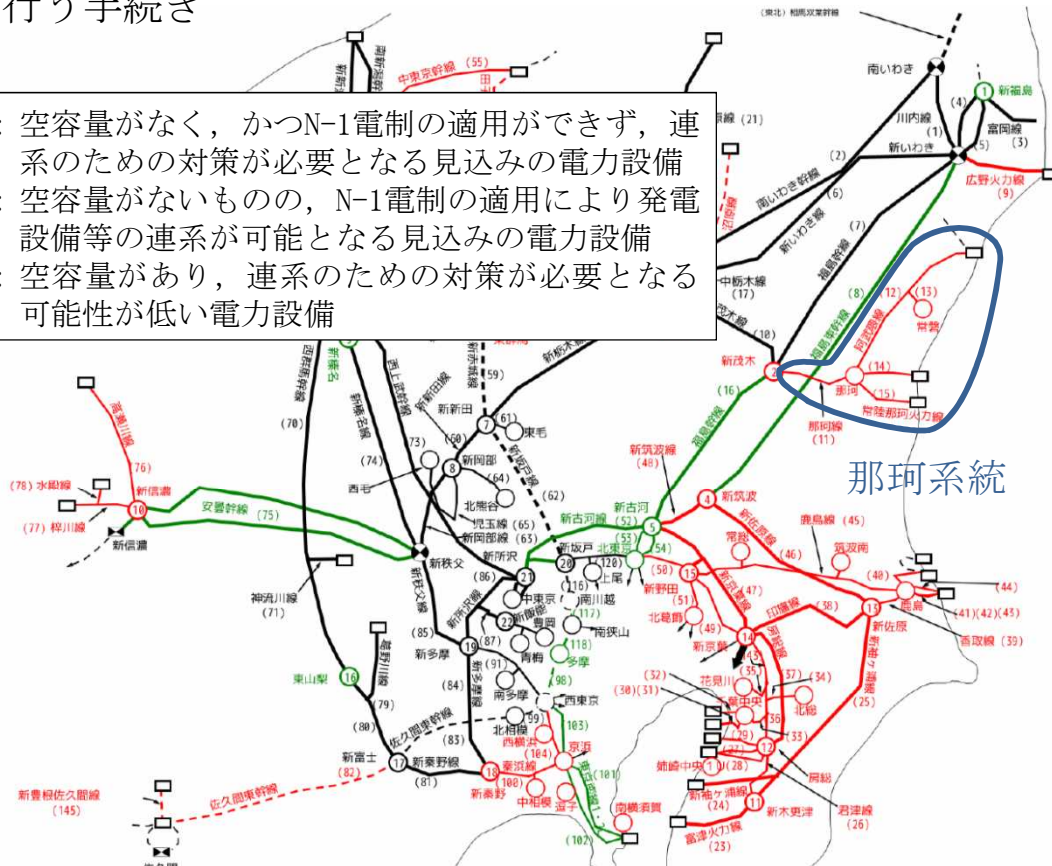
行う手続き

: 空容量がなく，かつN-1電制の適用ができず，連系のための対策が必要となる見込みの電力設備
: 空容量がないものの，N-1電制の適用により発電設備等の連系が可能となる見込みの電力設備
: 空容量があり，連系のための対策が必要となる可能性が低い電力設備

那珂系統

(東北) 相馬双葉幹線
南いわき
新福島
川内線
(4)
(1)
富岡線
(3)
(5)
新いわき
(2)
広野火力線
(9)
(6)
(7)
(8)
(12)
(13)
常磐
(14)
那珂
(15)
常陸那珂火力線
那珂線
(11)
(10)
新茂木
(16)
(17)
中東京幹線 (55)
(21)
(59)
(61)
東毛
(60)
(70)
(73)
(74)
西毛
北熊谷
(64)
(62)
(65)
児玉線
(63)
新岡部線
新信濃
(76)
(78) 水殿線
(77) 梓川線
新信濃
安曇幹線 (75)
新秩父
(86)
新所沢
(52)
新古河
新古河線
(53)
北東京
(54)
(120)
新坂戸
(116)
上尾
南川越
中東京
新飯能
(117)
豊岡
狭山
(118)
多摩
(87)
青梅
(85)
新多摩
(91)
南多摩
(84)
(98)
西東京
(99)
北相模
(103)
(104)
京浜
(83)
神流川線
(71)
東山梨
(79)
(80)
新富士
佐久間東幹線
(82)
(81)
新秦野線
新秦野
中相模
(101)
(102)
南横須賀
新豊根佐久間線
(145)
新筑波
(48)
新筑波線
(46)
鹿島線 (45)
常総
筑波南
(40)
(44)
(50)
新野田
(51)
北葛飾
(47)
(49)
新京葉
(38)
鹿島
(41)(42)(43)
香取線 (39)
新佐原
(32)
(30)(31)
花見川
(37)
(34)
北総
新京葉線
(36)
(33)
(25)
(29)
(27)
(28)
房総
姉崎中央
(24)
新袖ケ浦線
新木更津
君津線
(26)
富津火力線
(23)